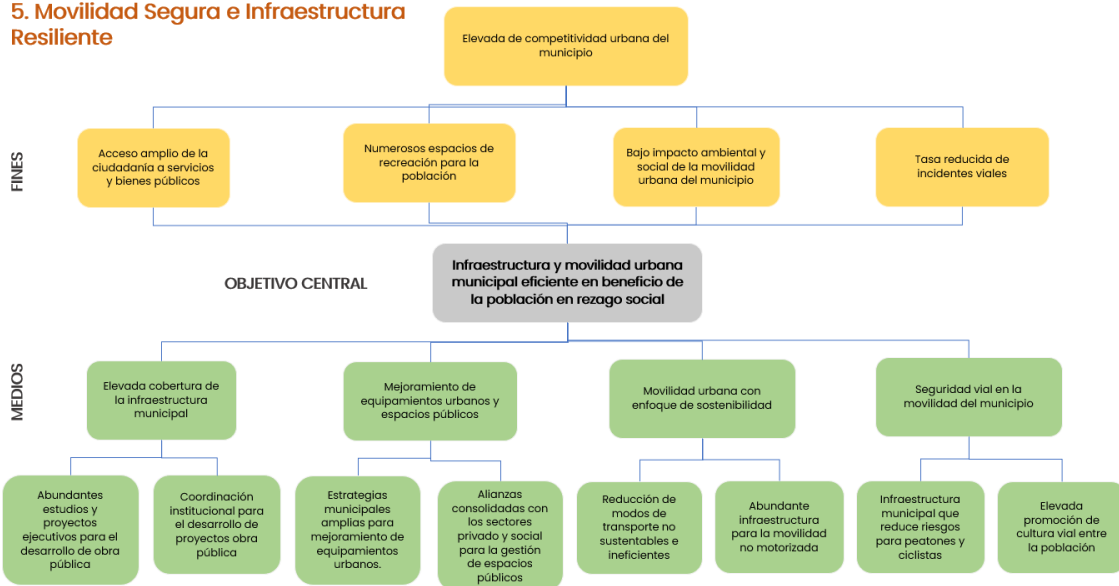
5. Movilidad Segura e Infraestructura Resiliente

Elevada de competitividad urbana del municipio

FINES

Acceso amplio de la ciudadanía a servicios y bienes públicos

Numerosos espacios de recreación para la población

Bajo impacto ambiental y social de la movilidad urbana del municipio

Tasa reducida de incidentes viales

OBJETIVO CENTRAL

Infraestructura y movilidad urbana municipal eficiente en beneficio de la población en rezago social

MEDIOS

Elevada cobertura de la infraestructura municipal

Mejoramiento de equipamientos urbanos y espacios públicos

Movilidad urbana con enfoque de sostenibilidad

Seguridad vial en la movilidad del municipio

Abundantes estudios y proyectos ejecutivos para el desarrollo de obra pública

Coordinación institucional para el desarrollo de proyectos obra pública

Estrategias municipales amplias para mejoramiento de equipamientos urbanos.

Alianzas consolidadas con los sectores privado y social para la gestión de espacios públicos

Reducción de modos de transporte no sustentables e ineficientes

Abundante infraestructura para la movilidad no motorizada

Infraestructura municipal que reduce riesgos para peatones y ciclistas

Elevada promoción de cultura vial entre la población